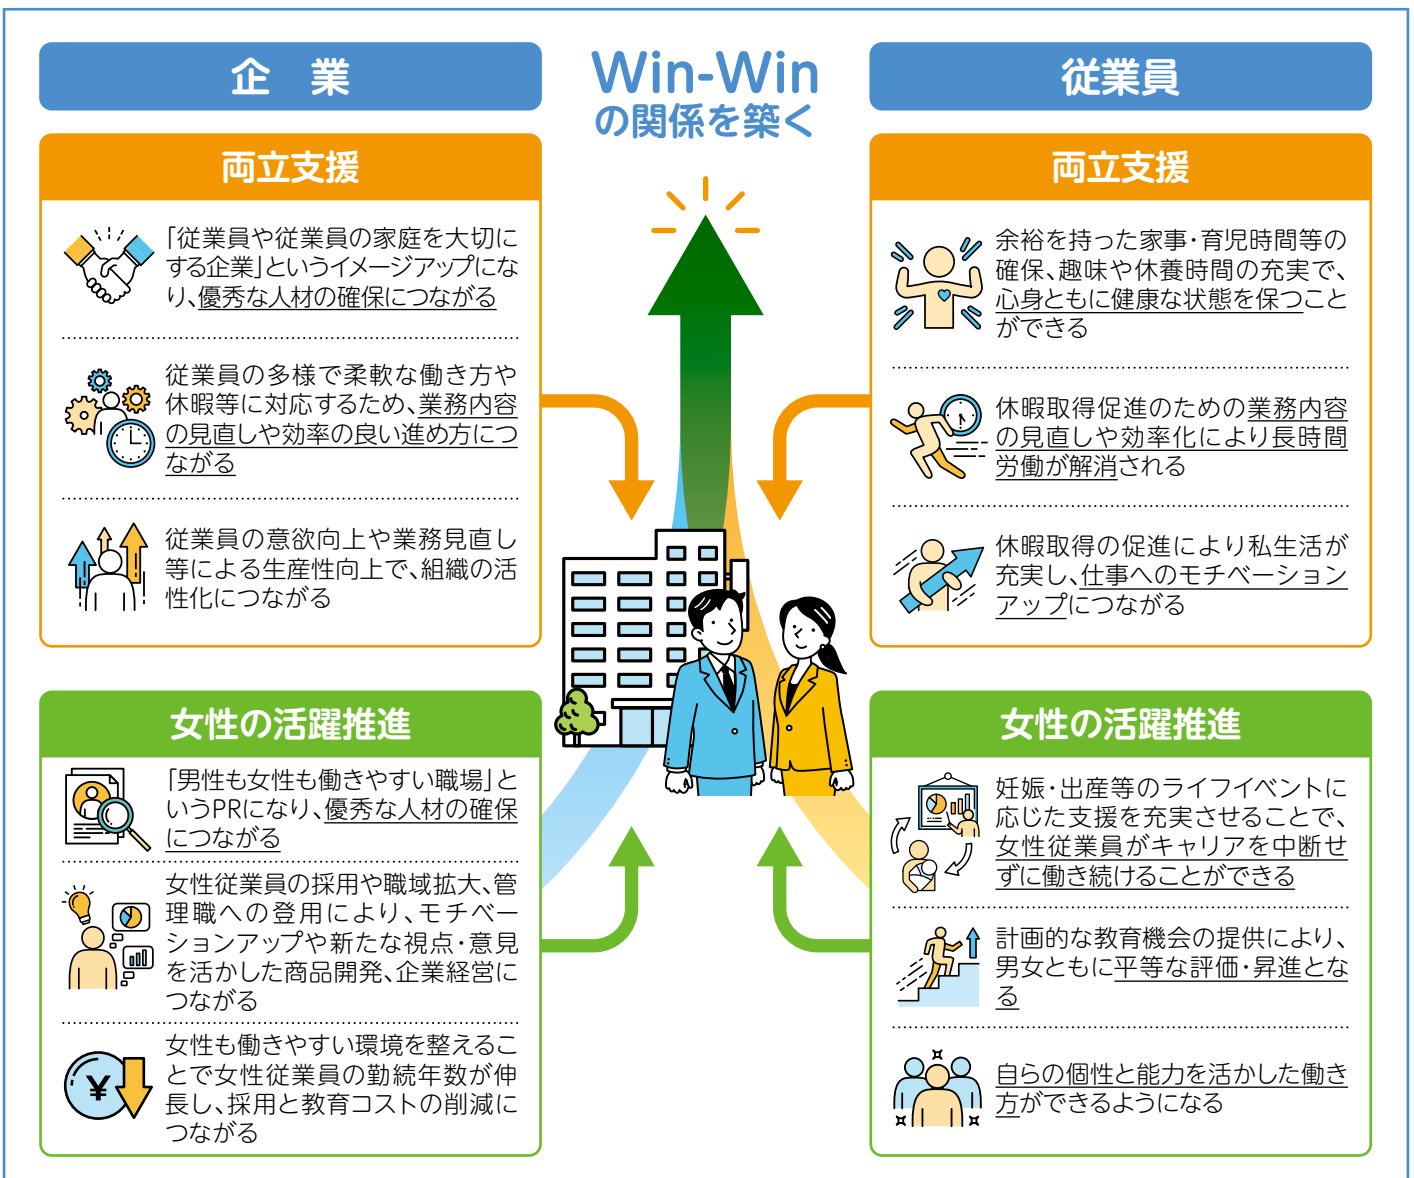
企　業

Win-Win
の関係を築く

従業員

両立支援

「従業員や従業員の家庭を大切にする企業」というイメージアップになり、優秀な人材の確保につながる

従業員の多様で柔軟な働き方や休暇等に対応するため、業務内容の見直しや効率の良い進め方につながる

従業員の意欲向上や業務見直し等による生産性向上で、組織の活性化につながる

両立支援

余裕を持った家事・育児時間等の確保、趣味や休養時間の充実で、心身ともに健康な状態を保つことができる

休暇取得促進のための業務内容の見直しや効率化により長時間労働が解消される

休暇取得の促進により私生活が充実し、仕事へのモチベーションアップにつながる

女性の活躍推進

「男性も女性も働きやすい職場」というPRになり、優秀な人材の確保につながる

女性従業員の採用や職域拡大、管理職への登用により、モチベーションアップや新たな視点・意見を活かした商品開発、企業経営につながる

女性も働きやすい環境を整えることで女性従業員の勤続年数が伸長し、採用と教育コストの削減につながる

女性の活躍推進

妊娠・出産等のライフイベントに応じた支援を充実させることで、女性従業員がキャリアを中断せずに働き続けることができる

計画的な教育機会の提供により、男女ともに平等な評価・昇進となる

自らの個性と能力を活かした働き方ができるようになる